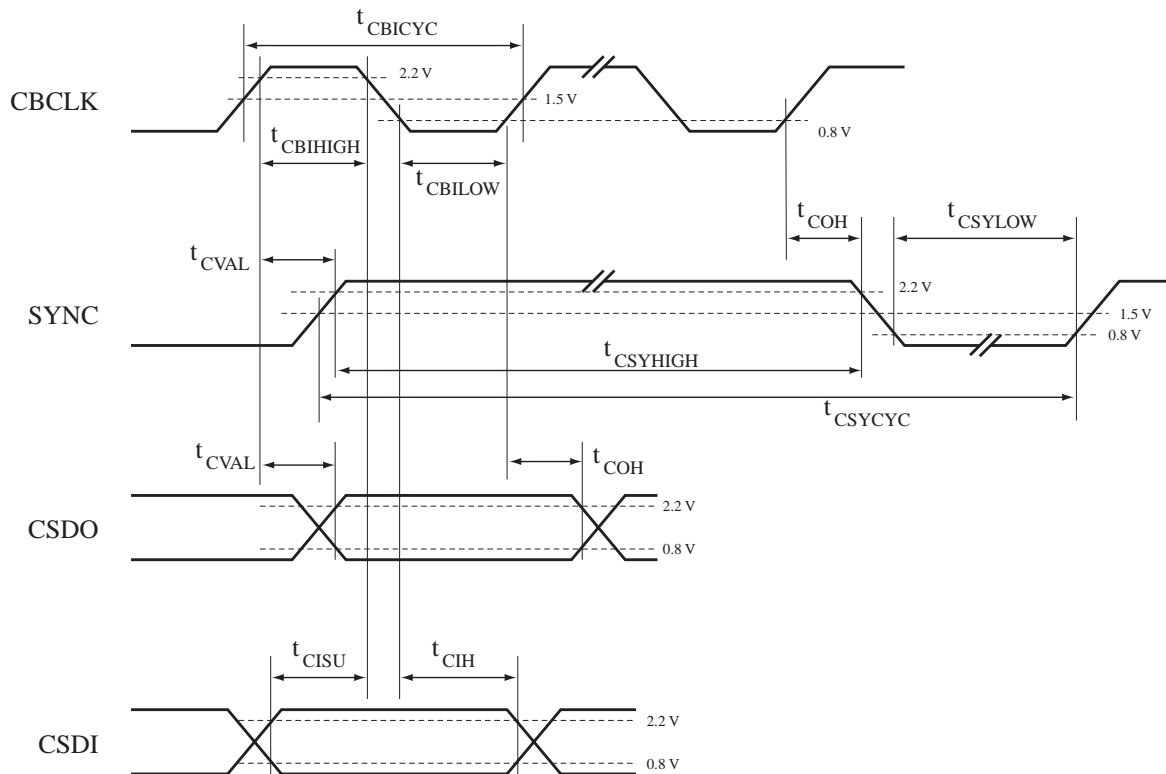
$t_{CBICYC}$

CBCLK

2.2 V

1.5 V

0.8 V

$t_{CBIHIGH}$

$t_{CBILOW}$

$t_{COH}$

$t_{CSYLOW}$

$t_{CVAL}$

SYNC

2.2 V

1.5 V

0.8 V

$t_{CSYHIGH}$

$t_{CSYCYC}$

$t_{CVAL}$

$t_{COH}$

CSDO

2.2 V

0.8 V

$t_{CISU}$

$t_{CIH}$

CSDI

2.2 V

0.8 V